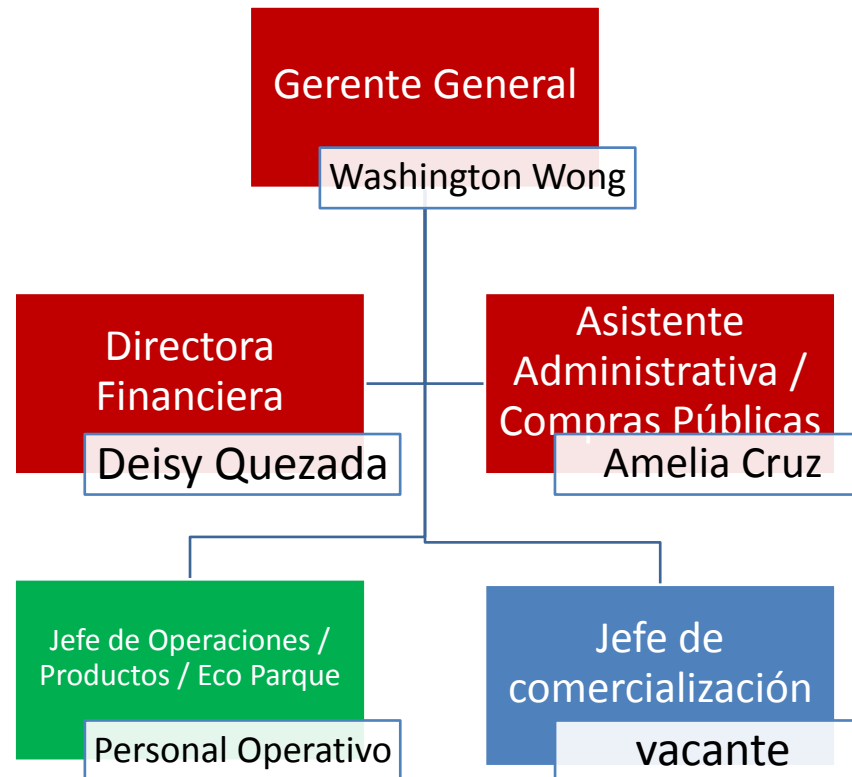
Gerente General

Washington Wong

Directora Financiera

Deisy Quezada

Asistente Administrativa / Compras Públicas

Amelia Cruz

Jefe de Operaciones / Productos / Eco Parque

Personal Operativo

Jefe de comercialización

vacante